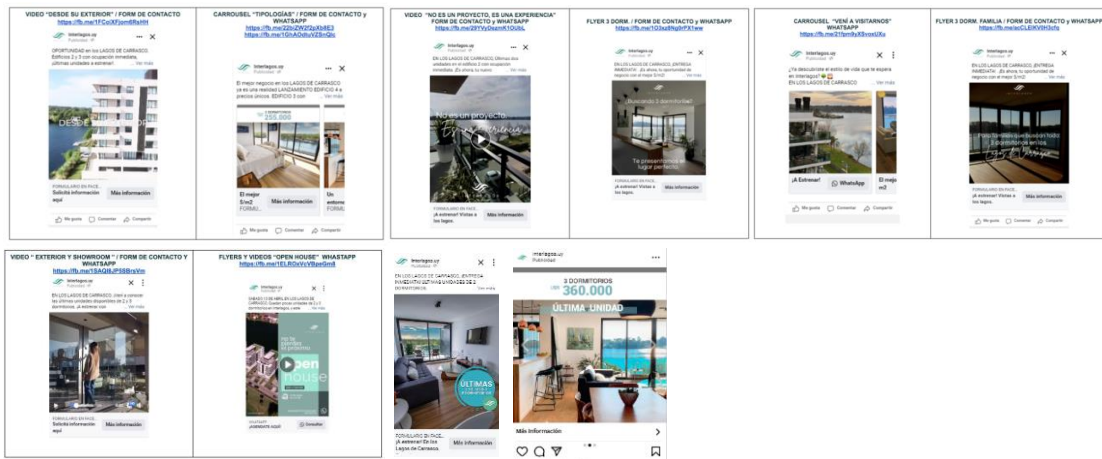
VIDEO "DESDE SU EXTERIOR" / FORM DE CONTACTO
https://fb.me/1FCoiXFjom6RsHH

Interlagos.uy
Publicidad

OPORTUNIDAD en los LAGOS DE CARRASCO. Edificios 2 y 3 con ocupación inmediata, últimas unidades a estrenar! Ver más

FORMULARIO EN FACE...
Solicitá información aquí
Más información

Me gusta Comentar Compartir

CARROUSEL "TIPOLOGÍAS" / FORM DE CONTACTO y WHATSAPP
https://fb.me/22bZW2f2pXb8E3
https://fb.me/1GhAQdtuVZSnQlc

Interlagos.uy
Publicidad

El mejor negocio en los LAGOS DE CARRASCO ya es una realidad LANZAMIENTO EDIFICIO 4 a precios únicos. EDIFICIO 3 con Ver más

3 DORMITORIOS
255.000

El mejor $/m2
FORMUL...
Más información

Un entorno...

VIDEO "NO ES UN PROYECTO, ES UNA EXPERIENCIA" FORM DE CONTACTO y WHATSAPP
https://fb.me/29YVyDszmKYOUbL

Interlagos.uy
Publicidad

EN LOS LAGOS DE CARRASCO. Últimas dos unidades en el edificio 3 con ocupación inmediata. ¡Es ahora tu nuevo Ver más

No es un proyecto, Es una experiencia

FORMULARIO EN FACE...
¡A estrenar! Vistas a los lagos.
Más información

FLYER 3 DORM. / FORM DE CONTACTO y WHATSAPP
https://fb.me/1G3sz8Hg5rFX1ww

¿Buscando 3 dormitorios?
Te presentamos el lugar perfecto.

FORMULARIO EN FACE...
¡A estrenar! Vistas a los lagos.
Más información

CARROUSEL "VENÍ A VISITARNOS" WHATSAPP
https://fb.me/21fpm9yXSvoxUXu

Interlagos.uy
Publicidad

¿Ya descubriste el estilo de vida que te espera en Interlagos? 😍
EN LOS LAGOS DE CARRASCO

¡A Estrenar!
WhatsApp
El mejor m2

Me gusta Comentar Compartir

FLYER 3 DORM. FAMILIA / FORM DE CONTACTO y WHATSAPP
https://fb.me/ecCLEiKVSH3cfq

Interlagos.uy
Publicidad

EN LOS LAGOS DE CARRASCO ¡ENTREGA INMEDIATA! ¡Es ahora, tu oportunidad de negocio con el mejor $/m2

FORMULARIO EN FACE...
Más información

Me gusta Comentar Compartir

VIDEO " EXTERIOR Y SHOWROOM " / FORM DE CONTACTO Y WHATSAPP
https://fb.me/1SAQ8JP9SBrsVm

Interlagos.uy
Publicidad

EN LOS LAGOS DE CARRASCO. Vení a conocer las últimas unidades disponibles de 2 y 3 dormitorios. ¡A estrenar! Ver más

FORMULARIO EN FACE...
Solicitá información aquí
Más información

FLYERS Y VIDEOS "OPEN HOUSE" WHASTAPP
https://fb.me/1ELRGeVcVBgeGm8

Interlagos.uy
Publicidad

SÁBADO 13 DE ABRIL EN LOS LAGOS DE CARRASCO. Queda abierto el open house...

open house

WHATSAPP
Consultar

Interlagos.uy
Publicidad

EN LOS LAGOS DE CARRASCO, ¡ENTREGA INMEDIATA! ÚLTIMAS UNIDADES DE 3 DORMITORIOS.

ÚLTIMAS

FORMULARIO EN FACE...
¡A estrenar! En los Lagos de Carrasco.
Más información

Interlagos.uy
Publicidad

3 DORMITORIOS
USD 360.000
ÚLTIMA UNIDAD

Más información